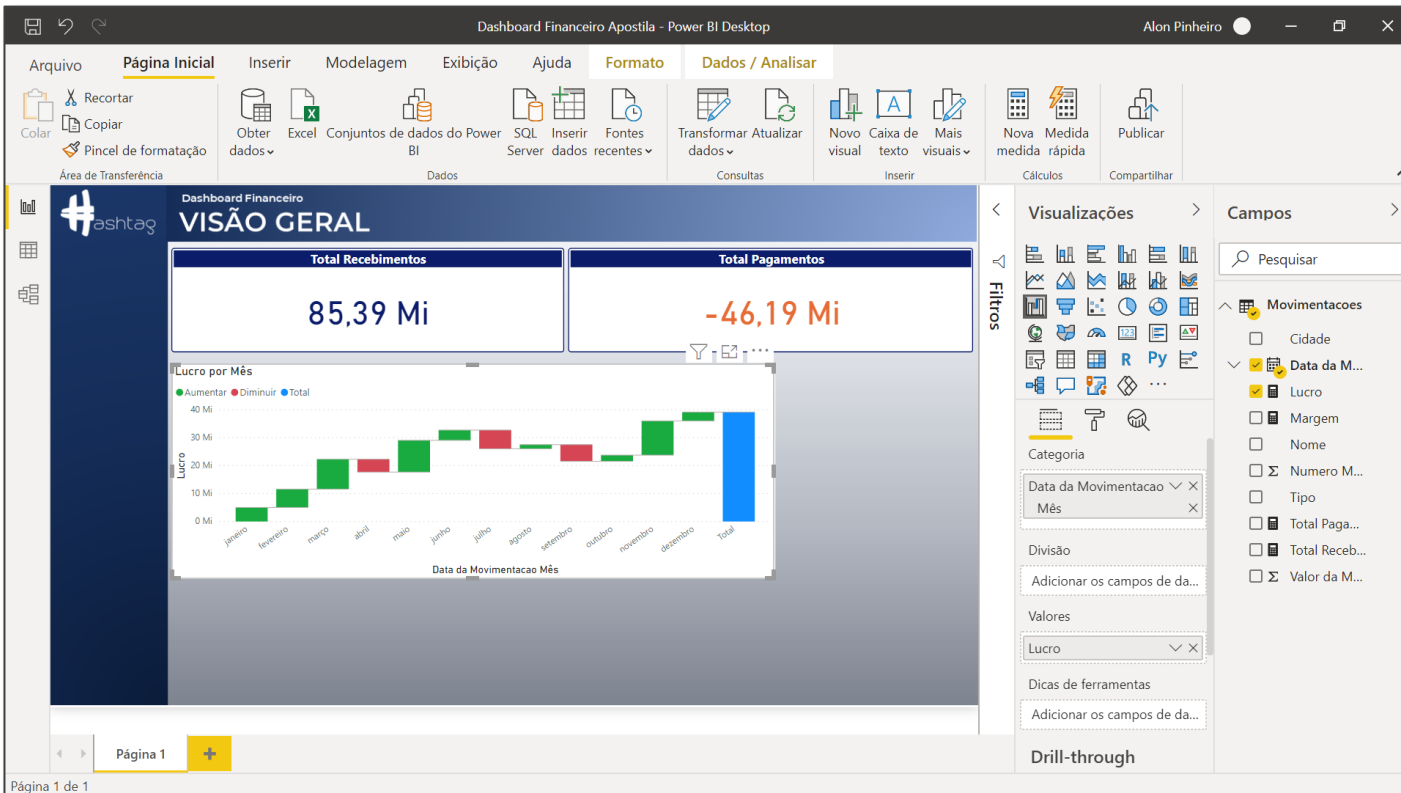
Dashboard Financeiro Apostila - Power BI Desktop
Alon Pinheiro

Arquivo
Página Inicial
Inserir
Modelagem
Exibição
Ajuda
Formato
Dados / Analisar

Colar
Recortar
Copiar
Pincel de formatação
Área de Transferência

Obter dados
Excel
Conjuntos de dados do Power BI
SQL Server
Inserir dados
Fontes recentes
Dados

Transformar dados
Atualizar
Consultas

Novo visual
Caixa de texto
Mais visuais
Inserir

Nova medida
Medida rápida
Cálculos

Publicar
Compartilhar

Dashboard Financeiro
VISÃO GERAL
ashtag

Total Recebimentos
85,39 Mi

Total Pagamentos
-46,19 Mi

Lucro por Mês
Aumentar Diminuir Total
40 Mi
30 Mi
20 Mi
10 Mi
0 Mi
Lucro
janeiro
fevereiro
março
abril
maio
junho
julho
agosto
setembro
outubro
novembro
dezembro
Total
Data da Movimentacao Mês

Filtros

Visualizações
R
Py
Categoria
Data da Movimentacao
Mês
Divisão
Adicionar os campos de da...
Valores
Lucro
Dicas de ferramentas
Adicionar os campos de da...
Drill-through

Campos
Pesquisar
Movimentacoes
Cidade
Data da M...
Lucro
Margem
Nome
Numero M...
Tipo
Total Paga...
Total Receb...
Valor da M...

Página 1
+
Página 1 de 1